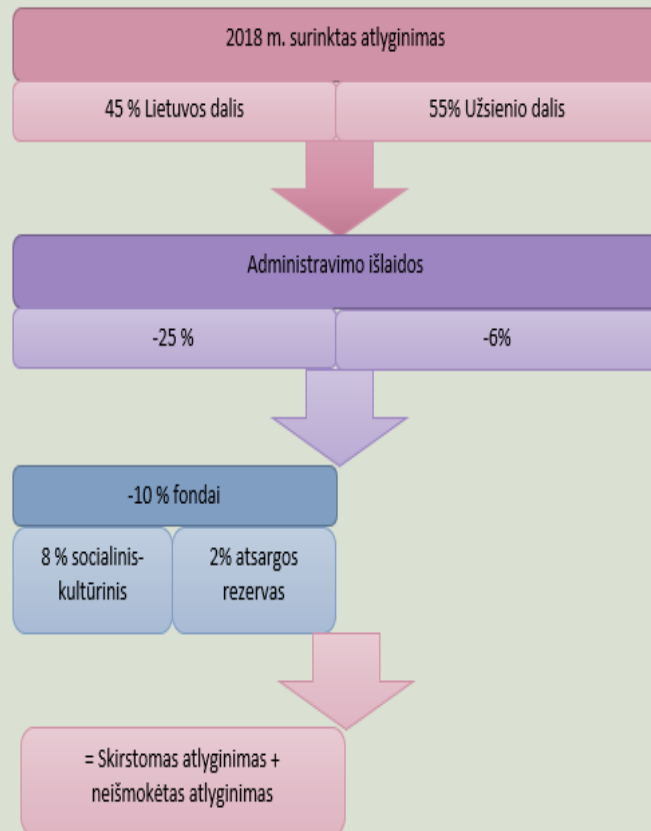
2018 m. surinktas atlyginimas

45 % Lietuvos dalis

55% Užsienio dalis

Administravimo išlaidos

-25 %

-6%

-10 % fondai

8 % socialinis-kultūrinis

2% atsargos rezervas

= Skirstomas atlyginimas + neišmokėtas atlyginimas